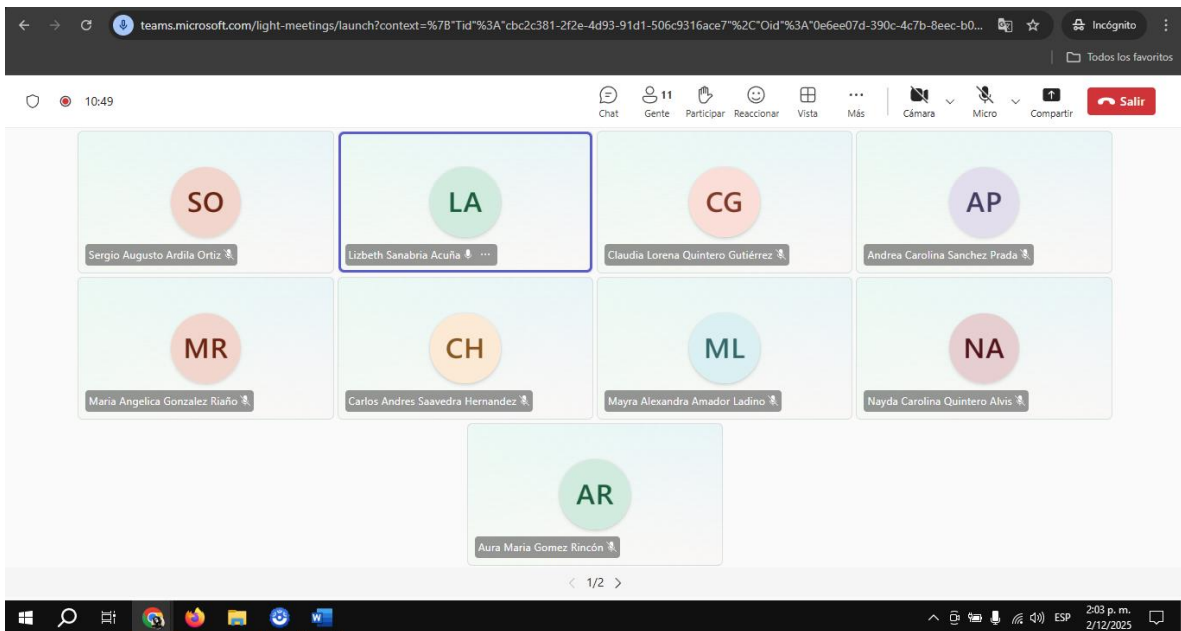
teams.microsoft.com/light-meetings/launch?context=%7B"Tid"%3A"cbc2c381-2f2e-4d93-91d1-506c9316ace7"%2C"Oid"%3A"0e6ee07d-390c-4c7b-8eec-b0...

Incógnito

Todos los favoritos

10:49

Chat
11
Gente
Participar
Reaccionar
Vista
Más
Cámara
Micro
Compartir
Salir

SO
Sergio Augusto Ardila Ortiz

LA
Lizbeth Sanabria Acuña

CG
Claudia Lorena Quintero Gutiérrez

AP
Andrea Carolina Sanchez Prada

MR
Maria Angelica Gonzalez Riaño

CH
Carlos Andres Saavedra Hernandez

ML
Mayra Alexandra Amador Ladino

NA
Nayda Carolina Quintero Alvis

AR
Aura Maria Gomez Rincón

1/2

ESP
2:03 p. m.
2/12/2025